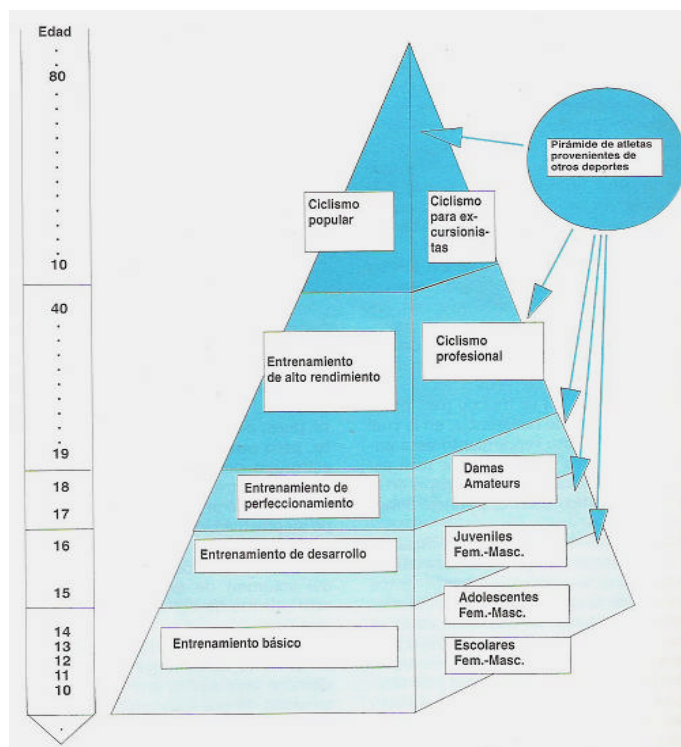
Edad
80
10
40
19
18
17
16
15
14
13
12
11
10

Pirámide de atletas provenientes de otros deportes

Ciclismo popular

Ciclismo para excursionistas

Entrenamiento de alto rendimiento

Ciclismo profesional

Entrenamiento de perfeccionamiento

Damas Amateurs

Entrenamiento de desarrollo

Juveniles Fem.-Masc.

Adolescentes Fem.-Masc.

Entrenamiento básico

Escolares Fem.-Masc.